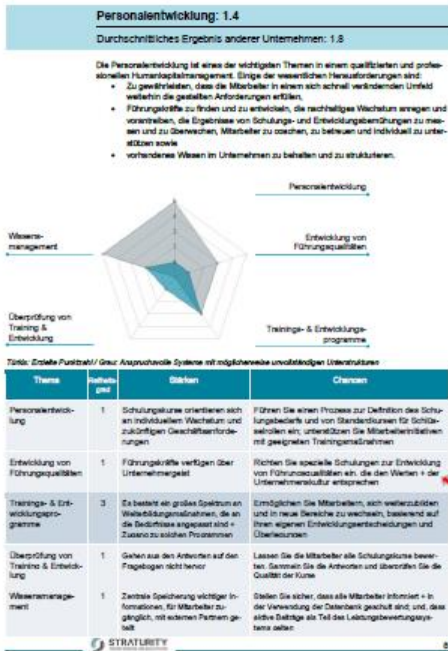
Personalentwicklung: 1.4

Durchschnittliches Ergebnis anderer Unternehmen: 1.8

Die Personalentwicklung ist eines der wichtigsten Themen in einem qualifizierten und professionellen Humankapitalmanagement. Einige der wesentlichen Herausforderungen sind:

- Zu gewährleisten, dass die Mitarbeiter in einem sich schnell verändernden Umfeld weiterhin die gestellten Anforderungen erfüllen,
- Führungskräfte zu finden und zu entwickeln, die nachhaltiges Wachstum anregen und vorantreiben, die Ergebnisse von Schulungs- und Entwicklungsbemühungen zu messen und zu überwachen, Mitarbeiter zu coachen, zu betreuen und individuell zu unterstützen sowie
- vorhandenes Wissen im Unternehmen zu behalten und zu strukturieren.

Personalentwicklung

Wissensmanagement

Entwicklung von Führungsqualitäten

Überprüfung von Training & Entwicklung

Trainings- & Entwicklungsprogramme

Türkis: Erzielte Punktzahl / Grau: Anspruchsvolle Systeme mit möglicherweise unvollständigen Unterstrukturen

| Thema | Reifegrad | Stärken | Chancen |
|---|---|---|---|
| Personalentwicklung | 1 | Schulungskurse orientieren sich an individuellem Wachstum und zukünftigen Geschäftsanforderungen | Führen Sie einen Prozess zur Definition des Schulungsbedarfs und von Standardkursen für Schlüsselrollen ein; unterstützen Sie Mitarbeiterinitiativen mit geeigneten Trainingsmaßnahmen |
| Entwicklung von Führungsqualitäten | 1 | Führungskräfte verfügen über Unternehmergeist | Richten Sie spezielle Schulungen zur Entwicklung von Führungsqualitäten ein, die den Werten + der Unternehmenskultur entsprechen |
| Trainings- & Entwicklungsprogramme | 3 | Es besteht ein großes Spektrum an Weiterbildungsmaßnahmen, die an die Bedürfnisse angepasst sind + Zugang zu solchen Programmen | Ermöglichen Sie Mitarbeitern, sich weiterzubilden und in neue Bereiche zu wechseln, basierend auf ihren eigenen Entwicklungsentscheidungen und Überlegungen |
| Überprüfung von Training & Entwicklung | 1 | Gehen aus den Antworten auf den Fragebogen nicht hervor | Lassen Sie die Mitarbeiter alle Schulungskurse bewerten. Sammeln Sie die Antworten und überprüfen Sie die Qualität der Kurse |
| Wissensmanagement | 1 | Zentrale Speicherung wichtiger Informationen, für Mitarbeiter zugänglich, mit externen Partnern geteilt | Stellen Sie sicher, dass alle Mitarbeiter informiert + in der Verwendung der Datenbank geschult sind; und, dass aktive Beiträge als Teil des Leistungsbewertungssystems zählen |

STRATURITY

8